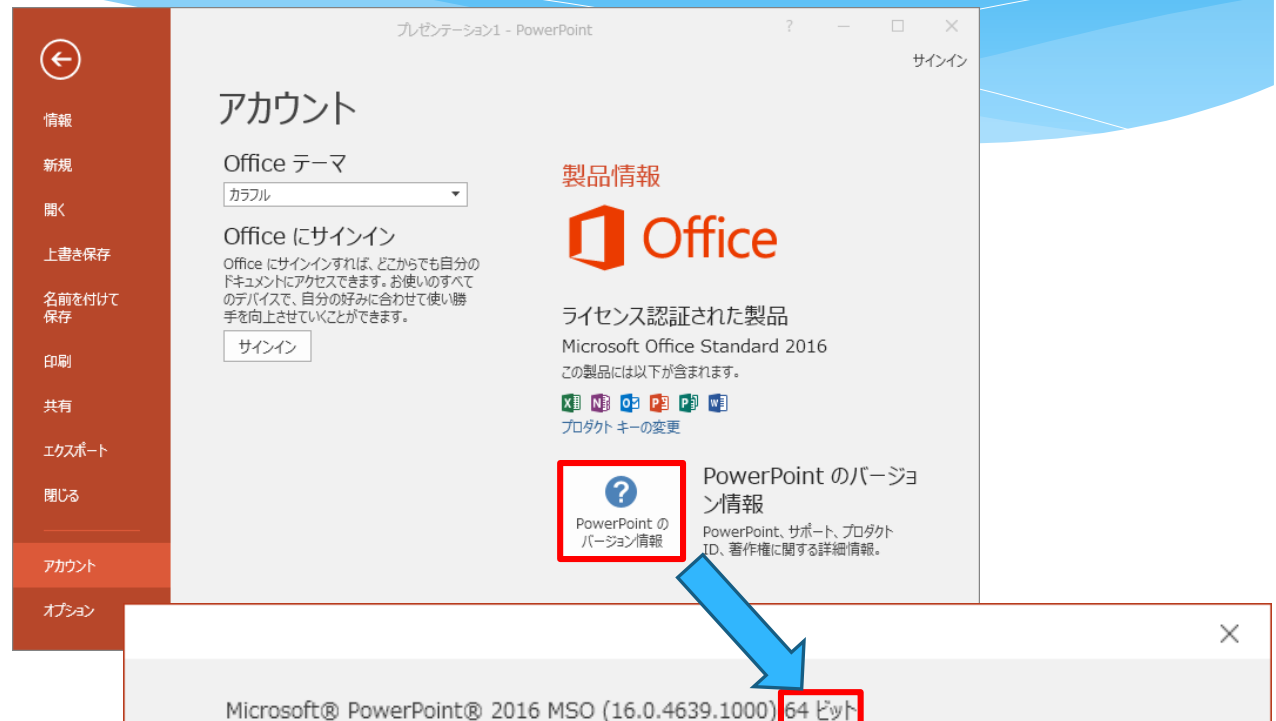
プレゼンテーション1 - PowerPoint

?

サインイン

情報

新規

開く

上書き保存

名前を付けて保存

印刷

共有

エクスポート

閉じる

アカウント

オプション

アカウント

Office テーマ

カラフル

Office にサインイン

Office にサインインすれば、どこからでも自分のドキュメントにアクセスできます。お使いのすべてのデバイスで、自分の好みに合わせて使い勝手を向上させていくことができます。

サインイン

製品情報

Office

ライセンス認証された製品

Microsoft Office Standard 2016

この製品には以下が含まれます。

プロダクト キーの変更

PowerPoint のバージョン情報

PowerPoint のバージョン情報

PowerPoint、サポート、プロダクト ID、著作権に関する詳細情報。

Microsoft® PowerPoint® 2016 MSO (16.0.4639.1000) 64 ビット